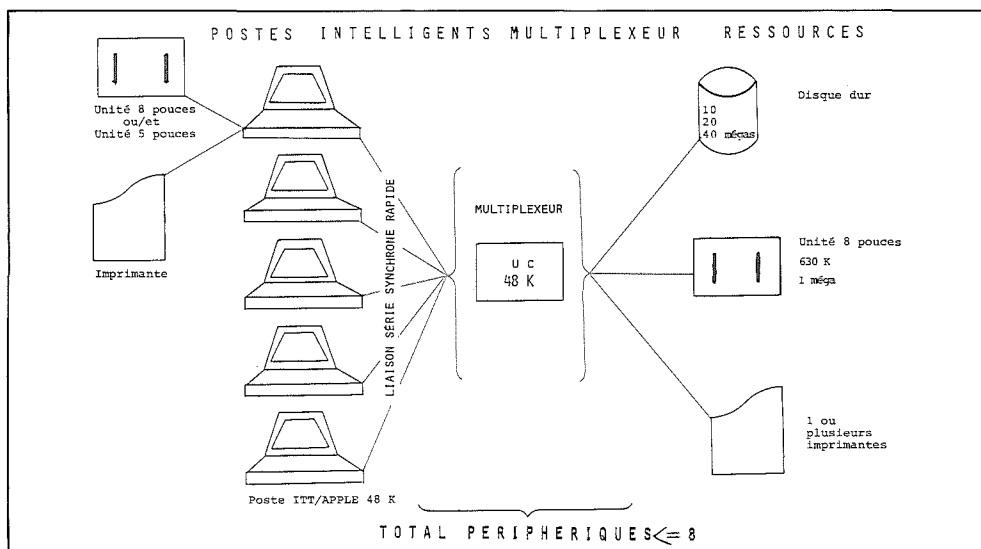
POSTES INTELLIGENTS MULTIPLEXEUR RESSOURCES

Unité 8 pouces ou/et Unité 5 pouces

Imprimante

LIAISON SERIE SYNCHRONE RAPIDE

MULTIPLEXEUR

U C
48 K

Disque dur

10
20
40 mégas

Unité 8 pouces
630 K
1 méga

1 ou plusieurs imprimantes

Poste ITT/APPLE 48 K

TOTAL PERIPHERIQUES $<=$ 8